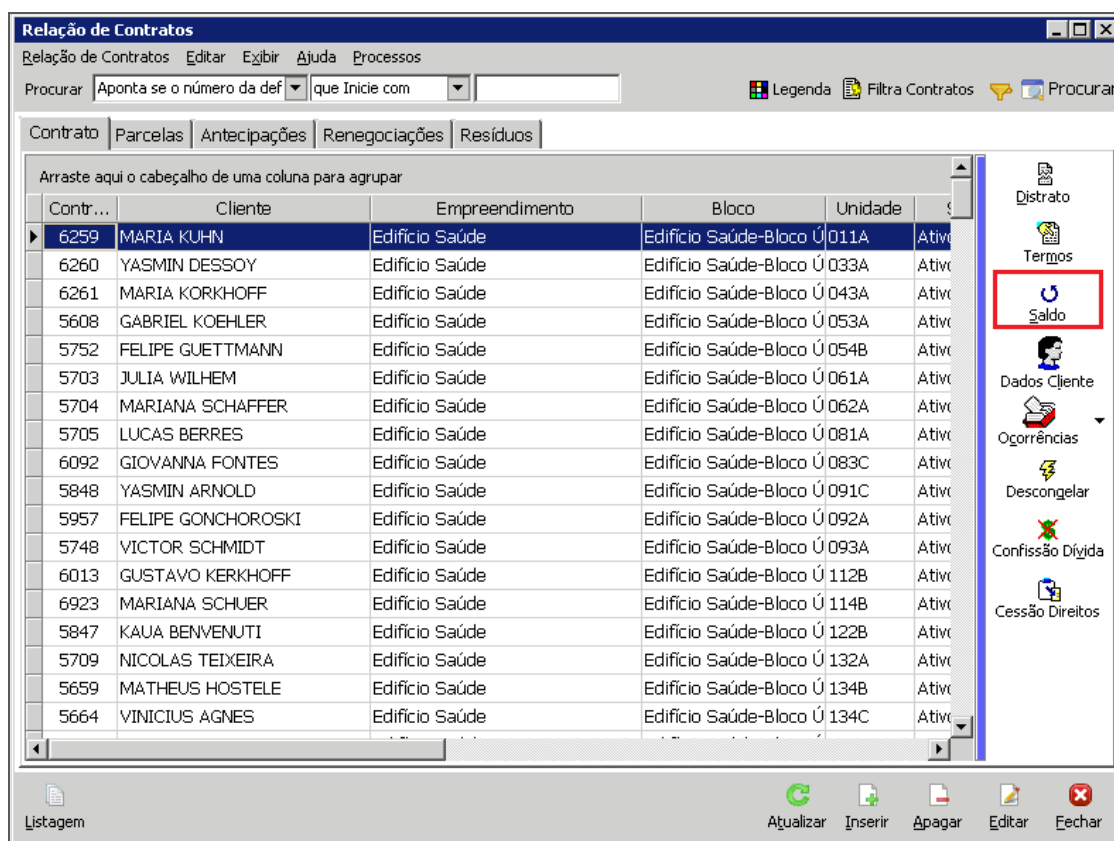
Relação de Contratos

Relação de Contratos Editar Exibir Ajuda Processos

Procurar Aponta se o número da def que Inicie com

Legenda Filtra Contratos Procurar

Contrato | Parcelas | Antecipações | Renegociações | Resíduos

Arraste aqui o cabeçalho de uma coluna para agrupar

| Contr... | Cliente | Empreendimento | Bloco | Unidade | S |
|---|---|---|---|---|---|
| 6259 | MARIA KUHN | Edifício Saúde | Edifício Saúde-Bloco Ú | 011A | Ativ |
| 6260 | YASMIN DESSOY | Edifício Saúde | Edifício Saúde-Bloco Ú | 033A | Ativ |
| 6261 | MARIA KORKHOFF | Edifício Saúde | Edifício Saúde-Bloco Ú | 043A | Ativ |
| 5608 | GABRIEL KOEHLER | Edifício Saúde | Edifício Saúde-Bloco Ú | 053A | Ativ |
| 5752 | FELIPE GUETTMANN | Edifício Saúde | Edifício Saúde-Bloco Ú | 054B | Ativ |
| 5703 | JULIA WILHEM | Edifício Saúde | Edifício Saúde-Bloco Ú | 061A | Ativ |
| 5704 | MARIANA SCHAFFER | Edifício Saúde | Edifício Saúde-Bloco Ú | 062A | Ativ |
| 5705 | LUCAS BERRES | Edifício Saúde | Edifício Saúde-Bloco Ú | 081A | Ativ |
| 6092 | GIOVANNA FONTES | Edifício Saúde | Edifício Saúde-Bloco Ú | 083C | Ativ |
| 5848 | YASMIN ARNOLD | Edifício Saúde | Edifício Saúde-Bloco Ú | 091C | Ativ |
| 5957 | FELIPE GONCHOROSKI | Edifício Saúde | Edifício Saúde-Bloco Ú | 092A | Ativ |
| 5748 | VICTOR SCHMIDT | Edifício Saúde | Edifício Saúde-Bloco Ú | 093A | Ativ |
| 6013 | GUSTAVO KERKHOFF | Edifício Saúde | Edifício Saúde-Bloco Ú | 112B | Ativ |
| 6923 | MARIANA SCHUER | Edifício Saúde | Edifício Saúde-Bloco Ú | 114B | Ativ |
| 5847 | KAUA BENVENUTI | Edifício Saúde | Edifício Saúde-Bloco Ú | 122B | Ativ |
| 5709 | NICOLAS TEIXEIRA | Edifício Saúde | Edifício Saúde-Bloco Ú | 132A | Ativ |
| 5659 | MATHEUS HOSTELE | Edifício Saúde | Edifício Saúde-Bloco Ú | 134B | Ativ |
| 5664 | VINICIUS AGNES | Edifício Saúde | Edifício Saúde-Bloco Ú | 134C | Ativ |

Distrato
Termos
Saldo
Dados Cliente
Ocorrências
Descongelar
Confissão Dívida
Cessão Direitos

Listagem
Atualizar Inserir Apagar Editar Fechar